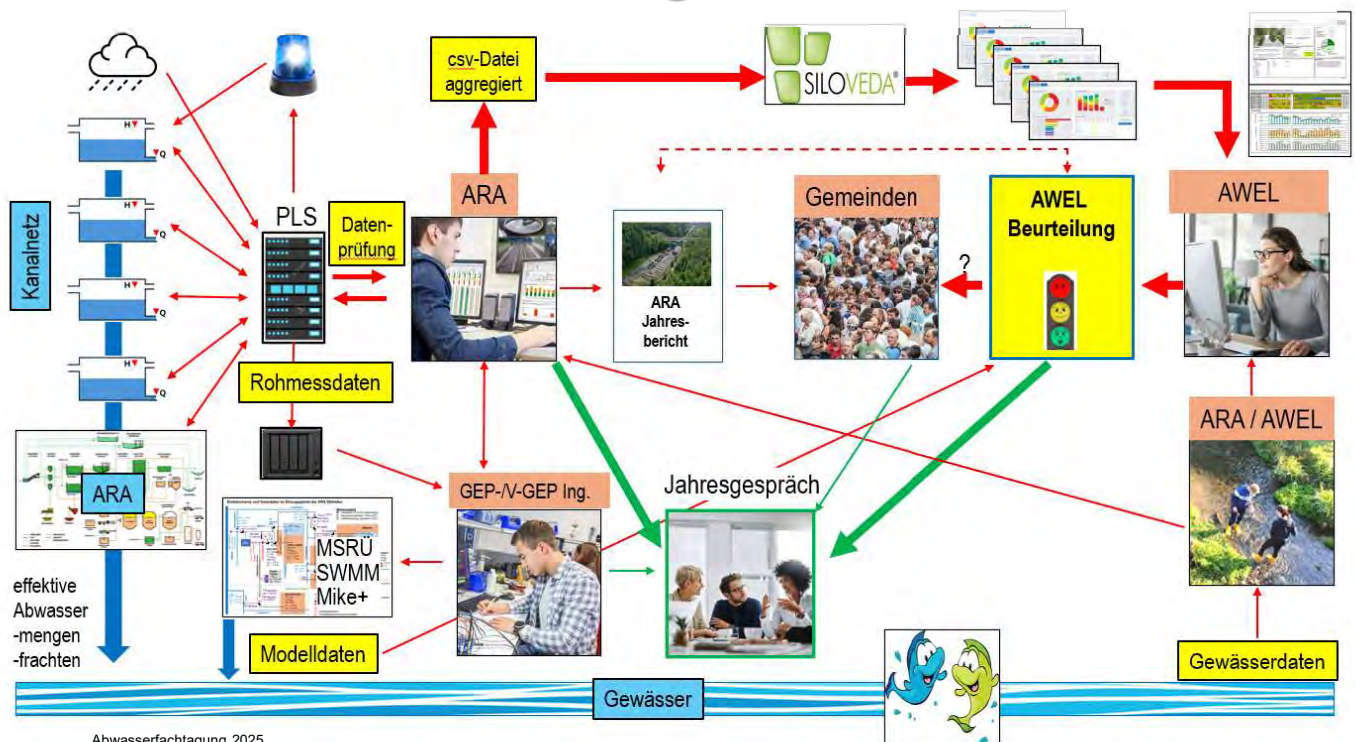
csv-Datei aggregiert

SILOVEDA

Kanalnetz

H

Q

H

Q

H

Q

H

Q

PLS

Datenprüfung

ARA

ARA Jahresbericht

Gemeinden

AWEL Beurteilung

?

AWEL

Rohmessdaten

ARA

GEP-/V-GEP Ing.

Jahresgespräch

ARA / AWEL

MSRU SWMM Mike+

effektive Abwasser -mengen -frachten

Modelldaten

Gewässerdaten

Gewässer

Abwasserfachtagung 2025